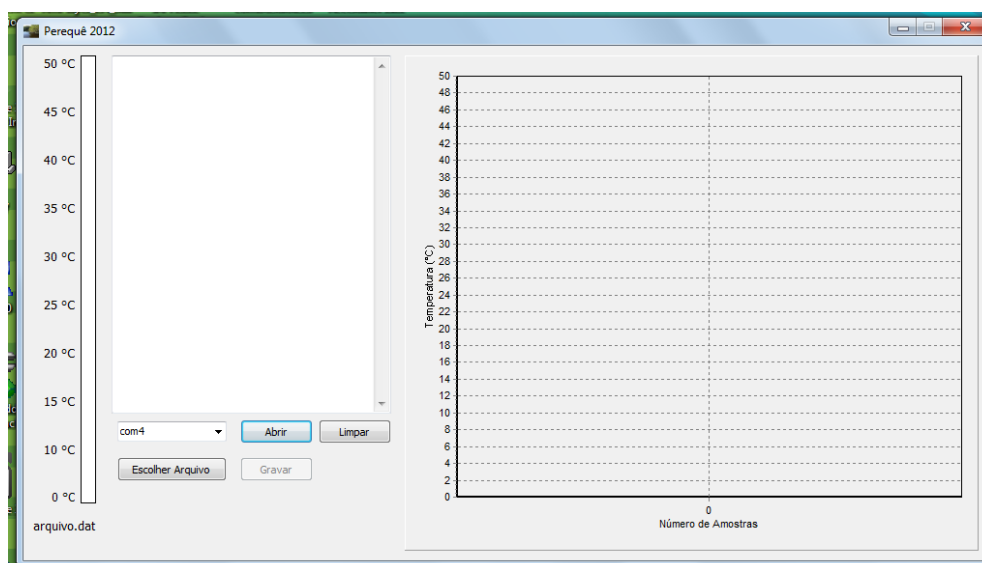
Perequê 2012

50 ºC
45 ºC
40 ºC
35 ºC
30 ºC
25 ºC
20 ºC
15 ºC
10 ºC
0 ºC

arquivo.dat

com4
Abrir
Limpar
Escolher Arquivo
Gravar

50
48
46
44
42
40
38
36
34
32
30
28
26
24
22
20
18
16
14
12
10
8
6
4
2
0

Temperatura (ºC)

0
Número de Amostras